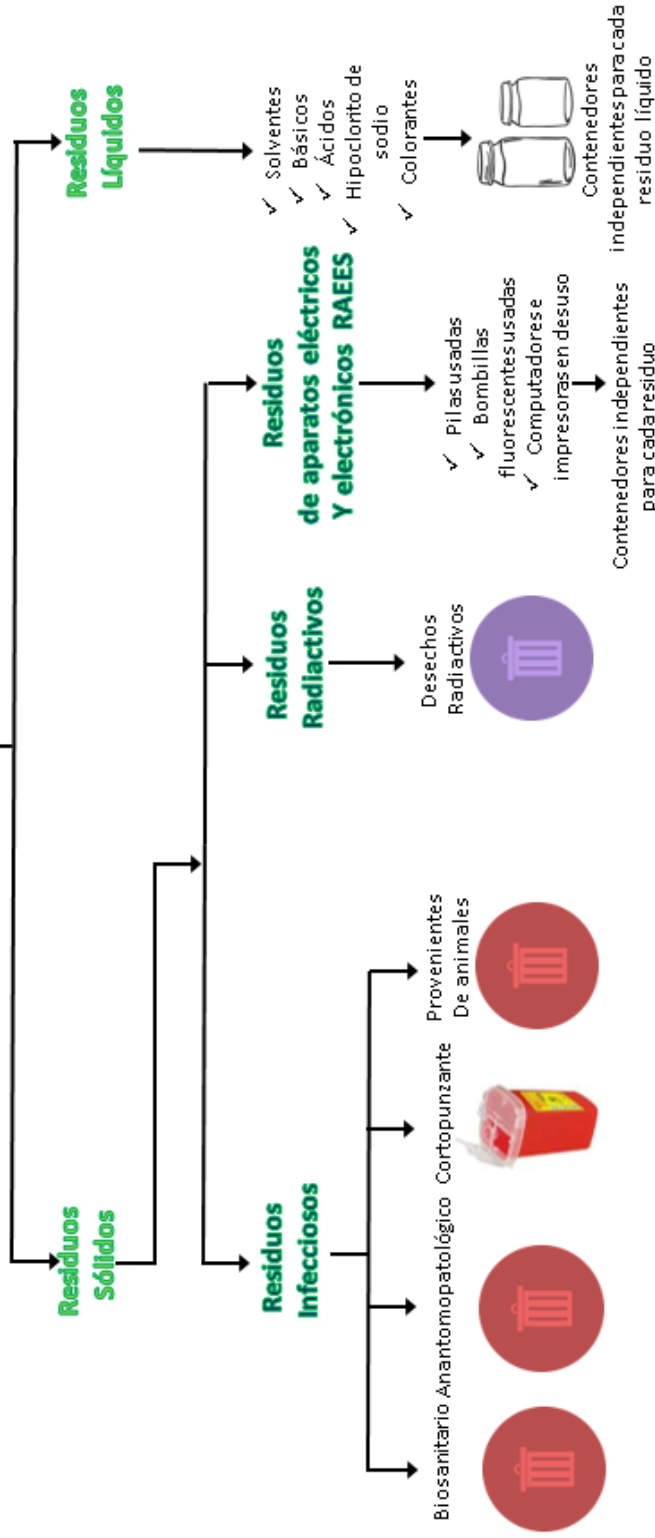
Residuos Líquidos

✓ Solventes
✓ Básicos
✓ Ácidos
✓ Hipoclorito de sodio
✓ Colorantes

Contenedores independientes para cada residuo líquido

Residuos de aparatos eléctricos Y electrónicos RAEES

✓ Pilas usadas
✓ Bombillas fluorescentes usadas
✓ Computadores e impresoras en desuso

Contenedores independientes para cada residuo

Residuos Radiactivos

Desechos Radiactivos

Residuos Sólidos

Residuos Infecciosos

Biosanitario

Anatomopatológico

Cortopunzante

Provenientes De animales